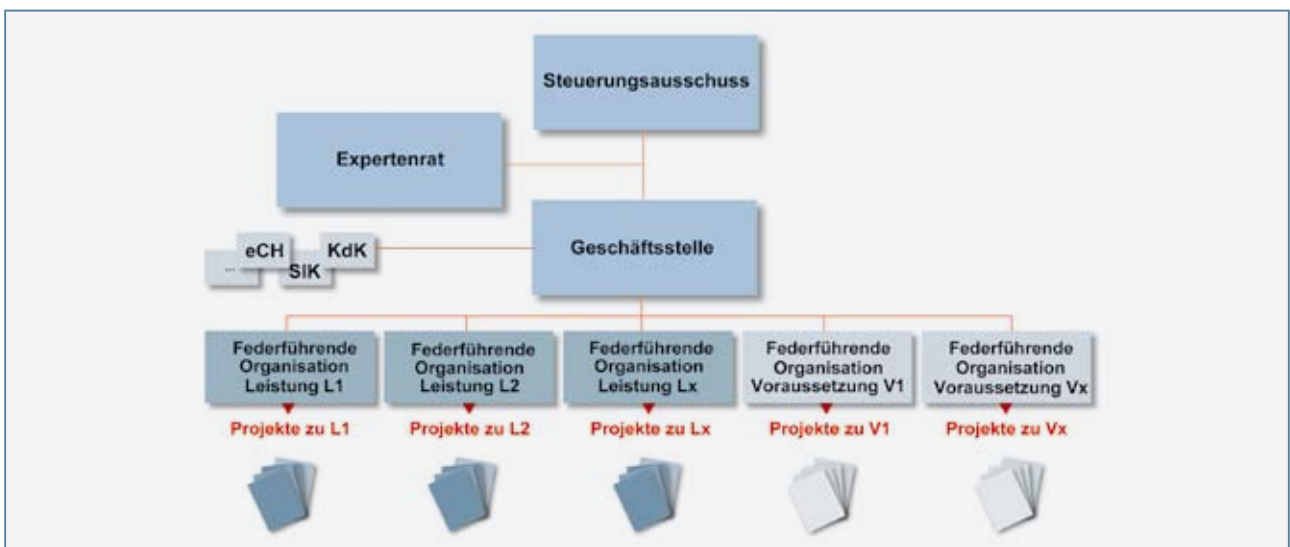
Steuerungsausschuss

Expertenrat

eCH
KdK
...
SIK

Geschäftsstelle

Federführende Organisation Leistung L1

Federführende Organisation Leistung L2

Federführende Organisation Leistung Lx

Federführende Organisation Voraussetzung V1

Federführende Organisation Voraussetzung Vx

Projekte zu L1

Projekte zu L2

Projekte zu Lx

Projekte zu V1

Projekte zu Vx